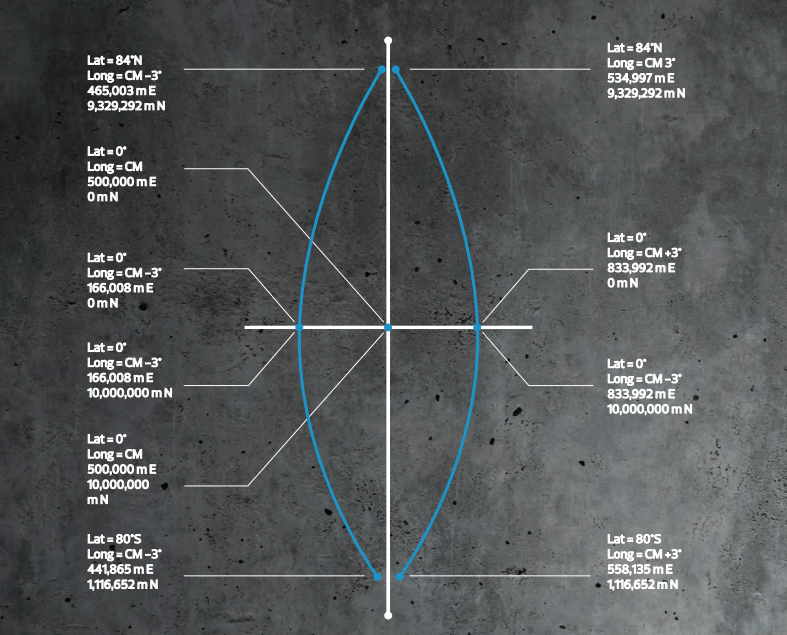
Lat = 84°N
Long = CM −3°
465,003 m E
9,329,292 m N

Lat = 84°N
Long = CM 3°
534,997 m E
9,329,292 m N

Lat = 0°
Long = CM
500,000 m E
0 m N

Lat = 0°
Long = CM +3°
833,992 m E
0 m N

Lat = 0°
Long = CM −3°
166,008 m E
0 m N

Lat = 0°
Long = CM −3°
166,008 m E
10,000,000 m N

Lat = 0°
Long = CM −3°
833,992 m E
10,000,000 m N

Lat = 0°
Long = CM
500,000 m E
10,000,000
m N

Lat = 80°S
Long = CM −3°
441,865 m E
1,116,652 m N

Lat = 80°S
Long = CM +3°
558,135 m E
1,116,652 m N